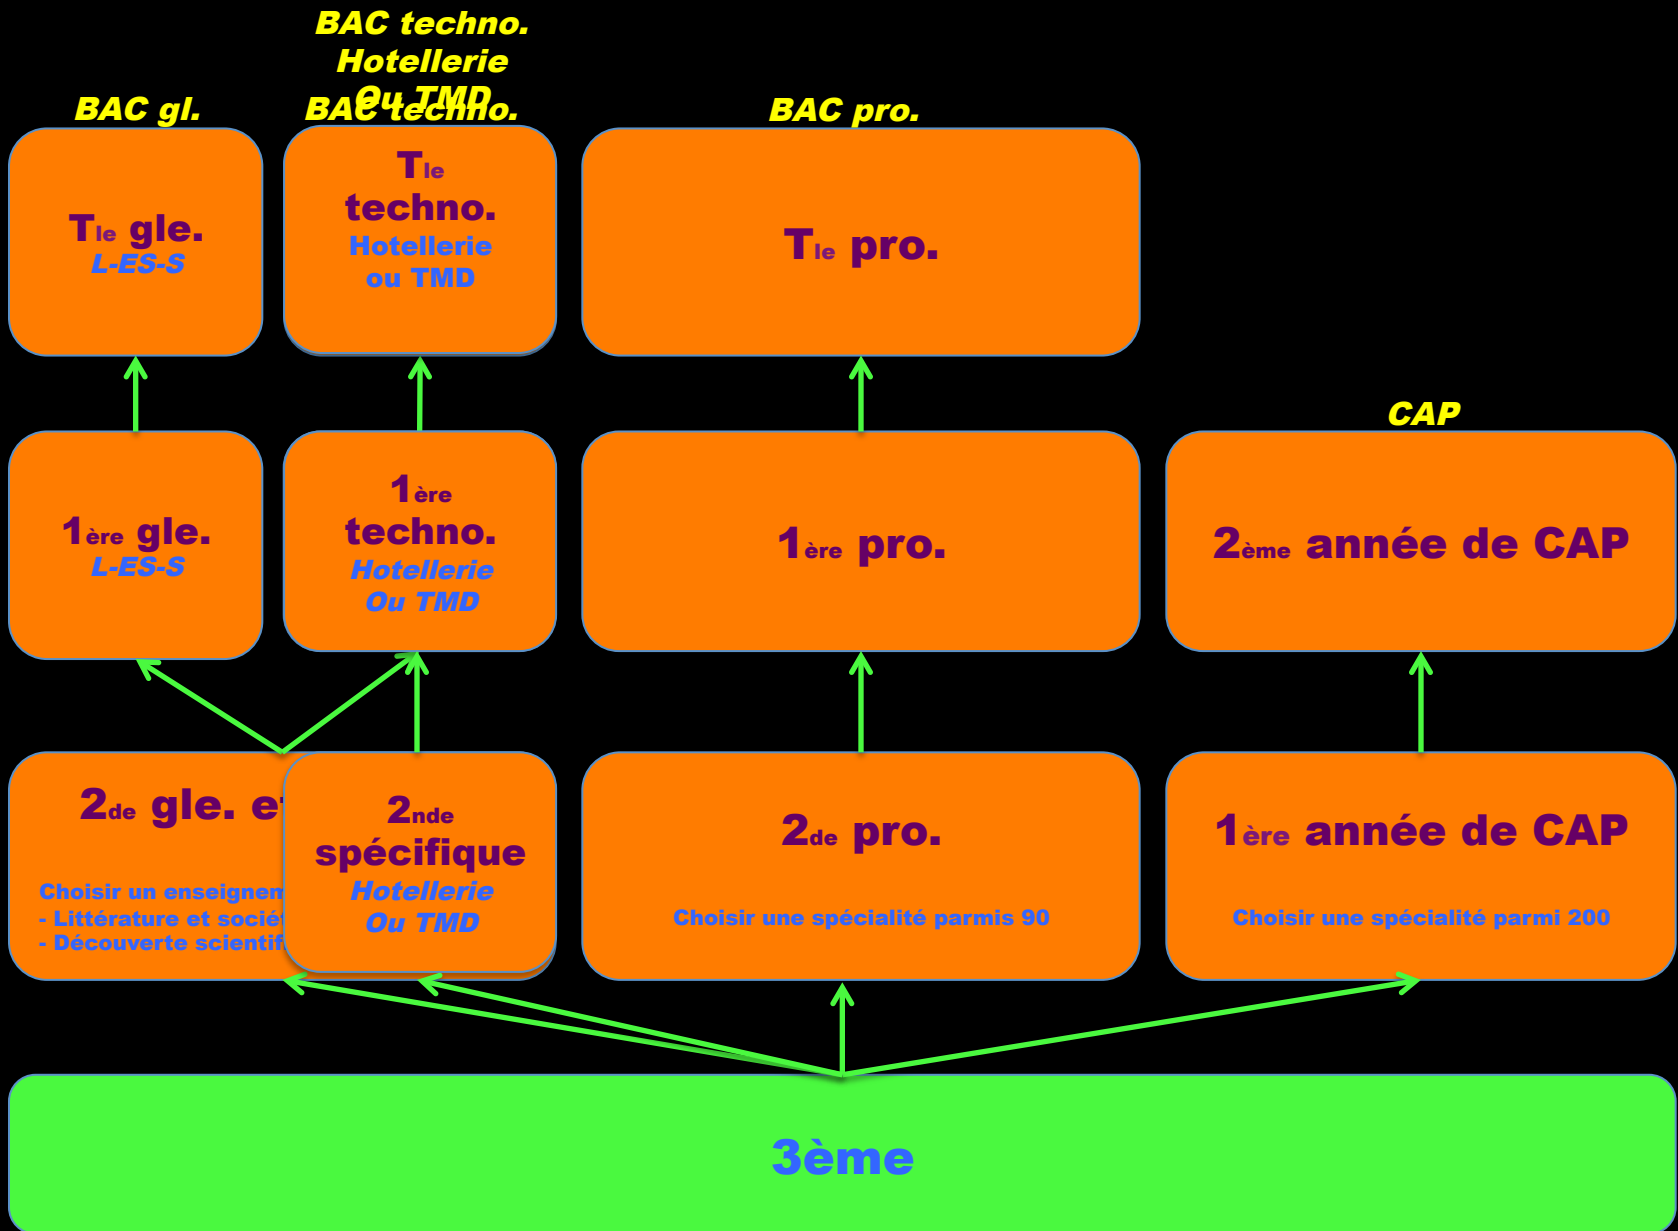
BAC techno. Hotellerie Ou TMD

BAC gl.

BAC techno.

BAC pro.

$T_{le}$ gle.
L-ES-S

$T_{le}$ techno.
Hotellerie ou TMD

$T_{le}$ pro.

CAP

$1_{ère}$ gle.
L-ES-S

$1_{ère}$ techno.
Hotellerie
Ou TMD

$1_{ère}$ pro.

$2_{ème}$ année de CAP

$2_{de}$ gle. e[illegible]

Choisir un enseignem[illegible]
- Littérature et sociét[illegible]
- Découverte scientif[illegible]

$2_{nde}$ spécifique
Hotellerie
Ou TMD

$2_{de}$ pro.

Choisir une spécialité parmis 90

$1_{ère}$ année de CAP

Choisir une spécialité parmi 200

3ème